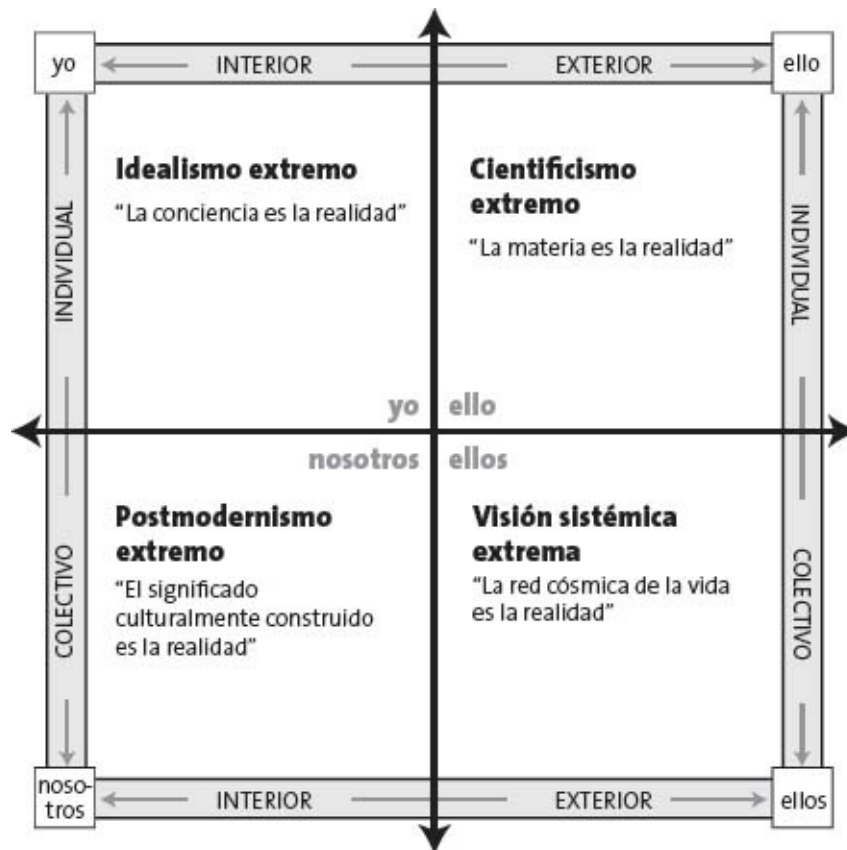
yo INTERIOR EXTERIOR ello

INDIVIDUAL

Idealismo extremo
"La conciencia es la realidad"

Cientificismo extremo
"La materia es la realidad"

INDIVIDUAL

yo ello
nosotros ellos

COLECTIVO

Postmodernismo extremo
"El significado culturalmente construido es la realidad"

Visión sistémica extrema
"La red cósmica de la vida es la realidad"

COLECTIVO

nosotros INTERIOR EXTERIOR ellos